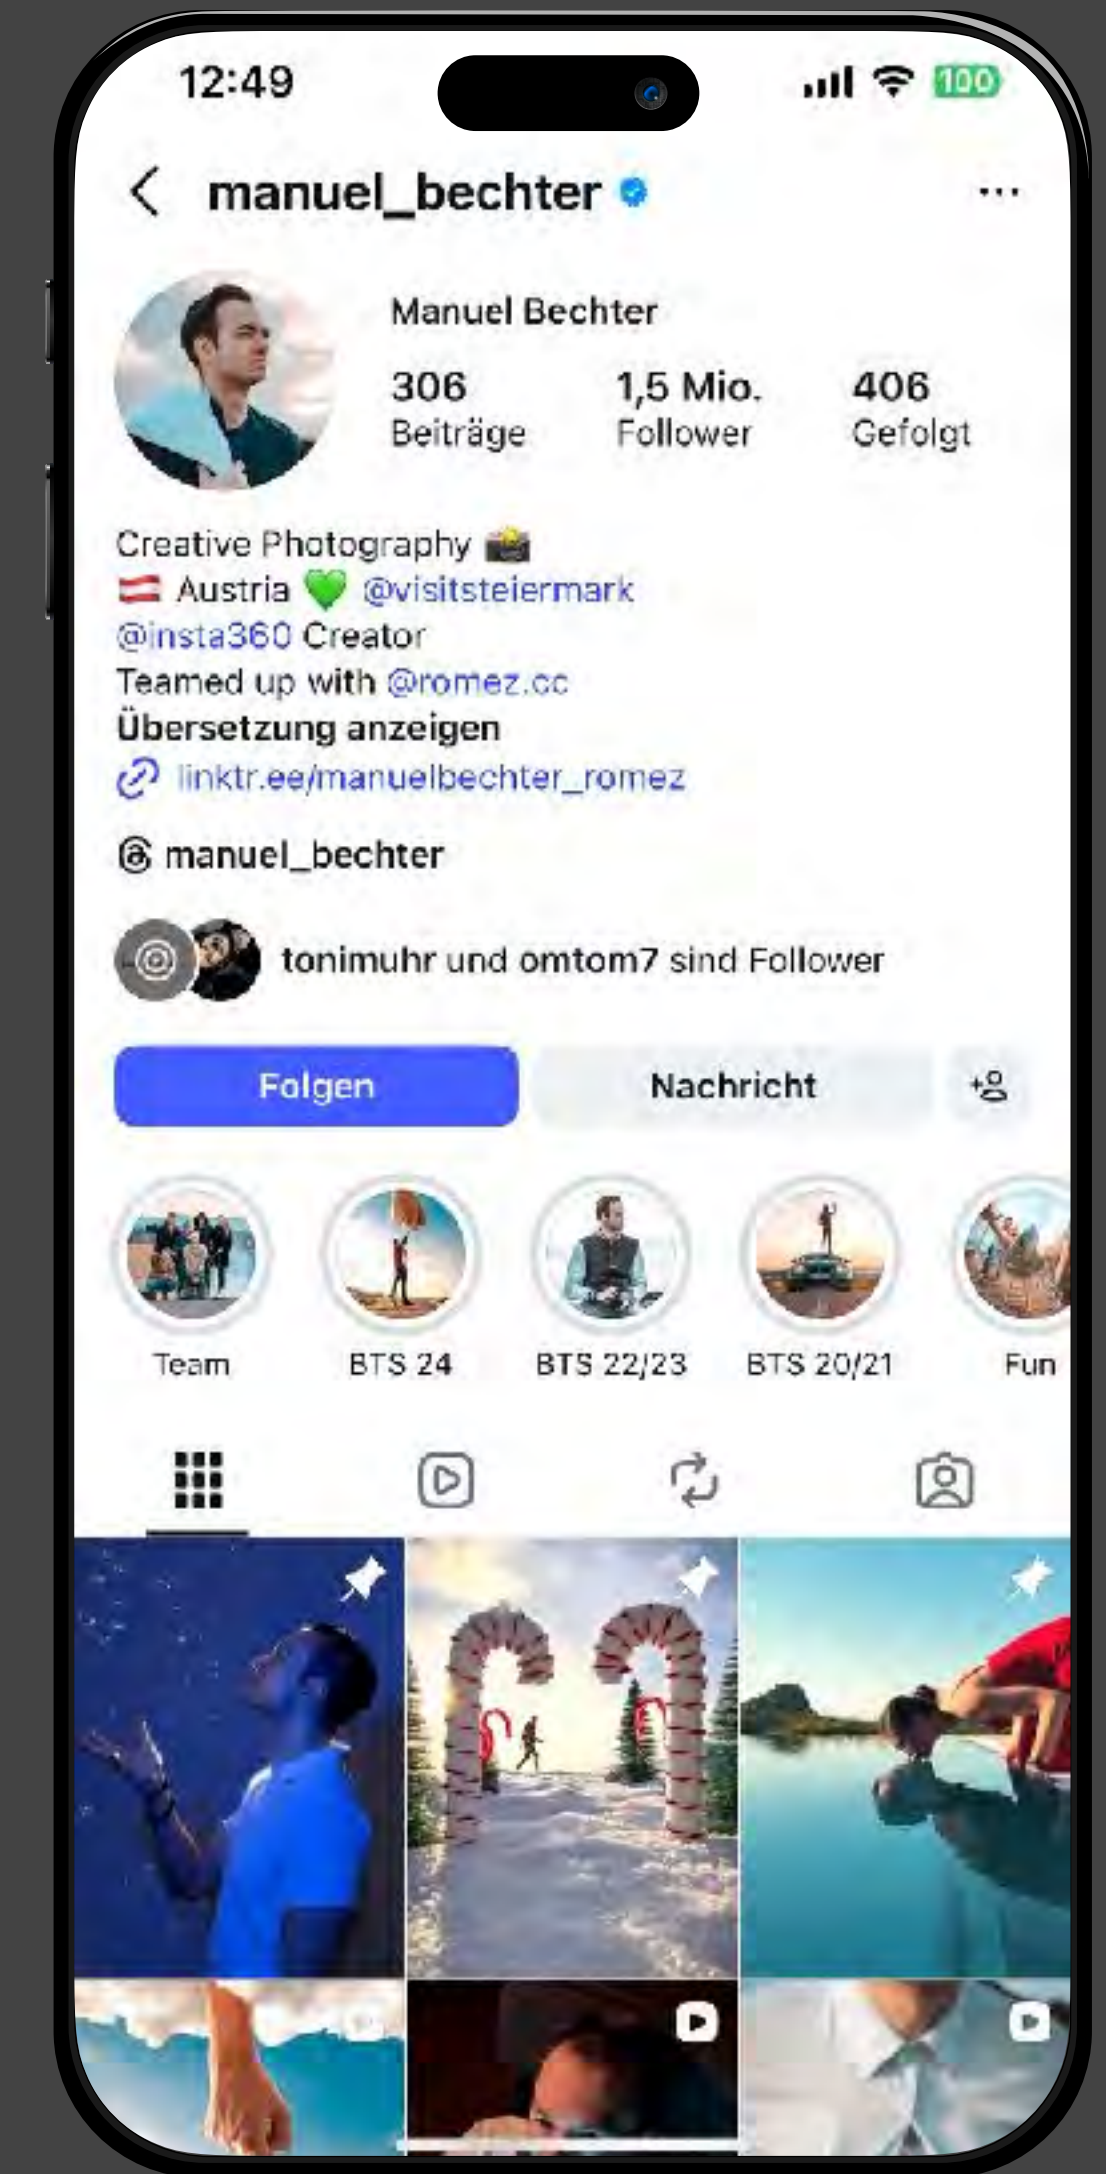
12:49

100

manuel_bechter

...

Manuel Bechter

306
Beiträge

1,5 Mio.
Follower

406
Gefolgt

Creative Photography 📸
🇦🇹 Austria 💚 @visitsteiermark
@insta360 Creator
Teamed up with @romez.cc
Übersetzung anzeigen
linktr.ee/manuelbechter_romez

manuel_bechter

tonimuhr und omtom7 sind Follower

Folgen

Nachricht

Team

BTS 24

BTS 22/23

BTS 20/21

Fun